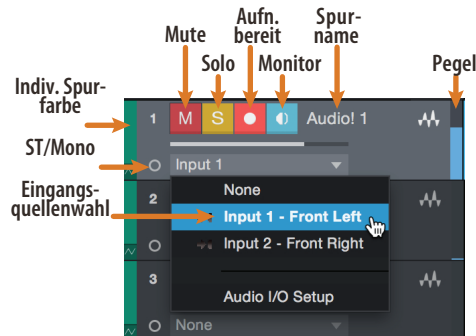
Mute

Solo

Aufn. bereit

Monitor

Spurname

Pegel

Indiv. Spurfarbe

ST/Mono

Eingangsquellenwahl

1 M S Audio! 1

Input 1

2

3

None

Input 1 - Front Left

Input 2 - Front Right

Audio I/O Setup

None